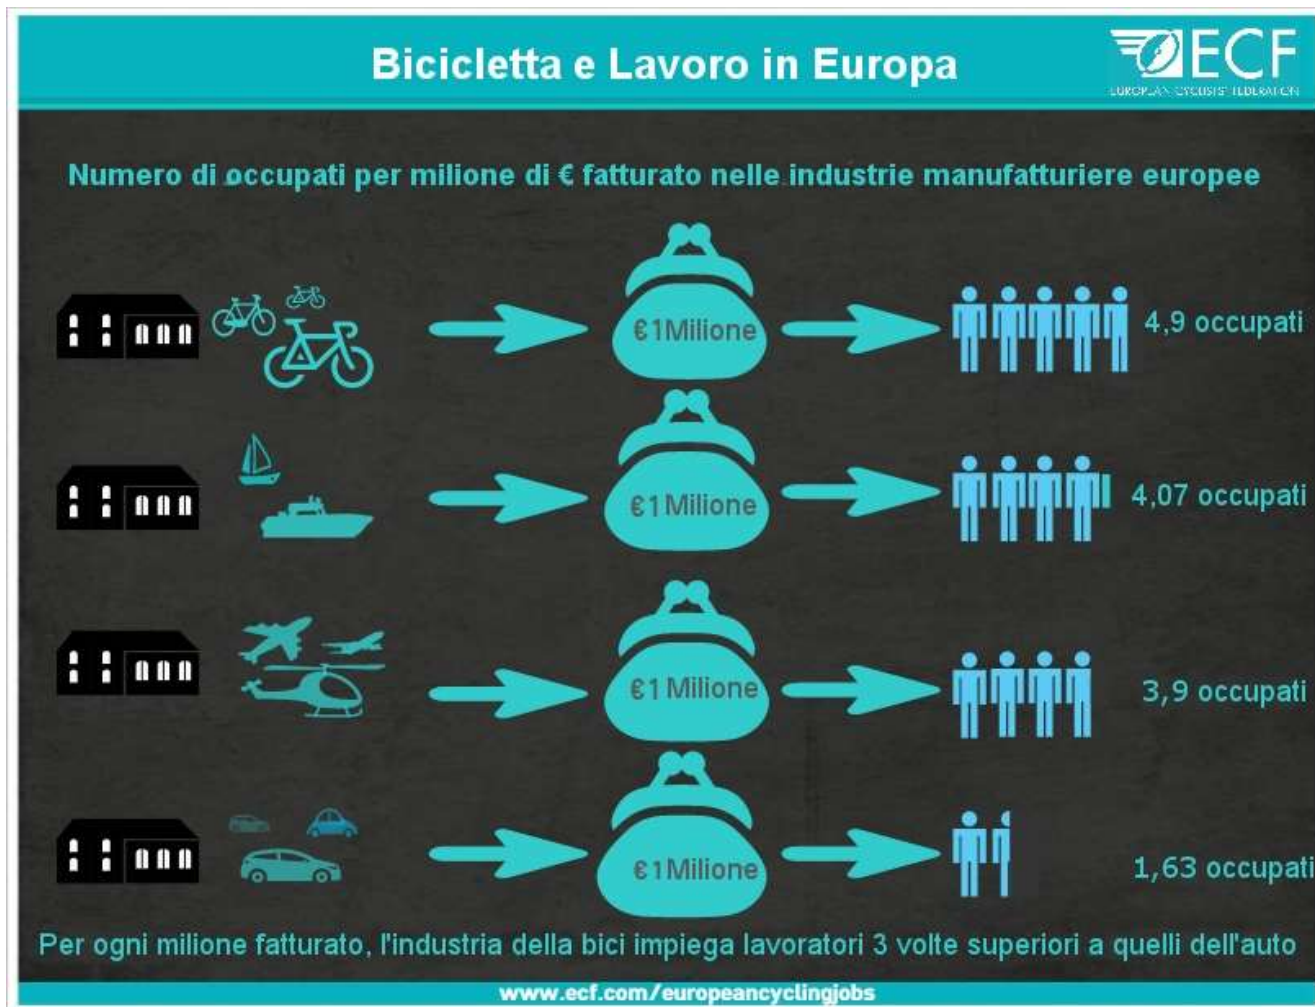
Bicicletta e Lavoro in Europa

ECF
EUROPEAN CYCLISTS' FEDERATION

Numero di occupati per milione di € fatturato nelle industrie manufatturiere europee

€1Milione

4,9 occupati

€1Milione

4,07 occupati

€1 Milione

3,9 occupati

€1Milione

1,63 occupati

Per ogni milione fatturato, l'industria della bici impiega lavoratori 3 volte superiori a quelli dell'auto

www.ecf.com/europeancyclingjobs